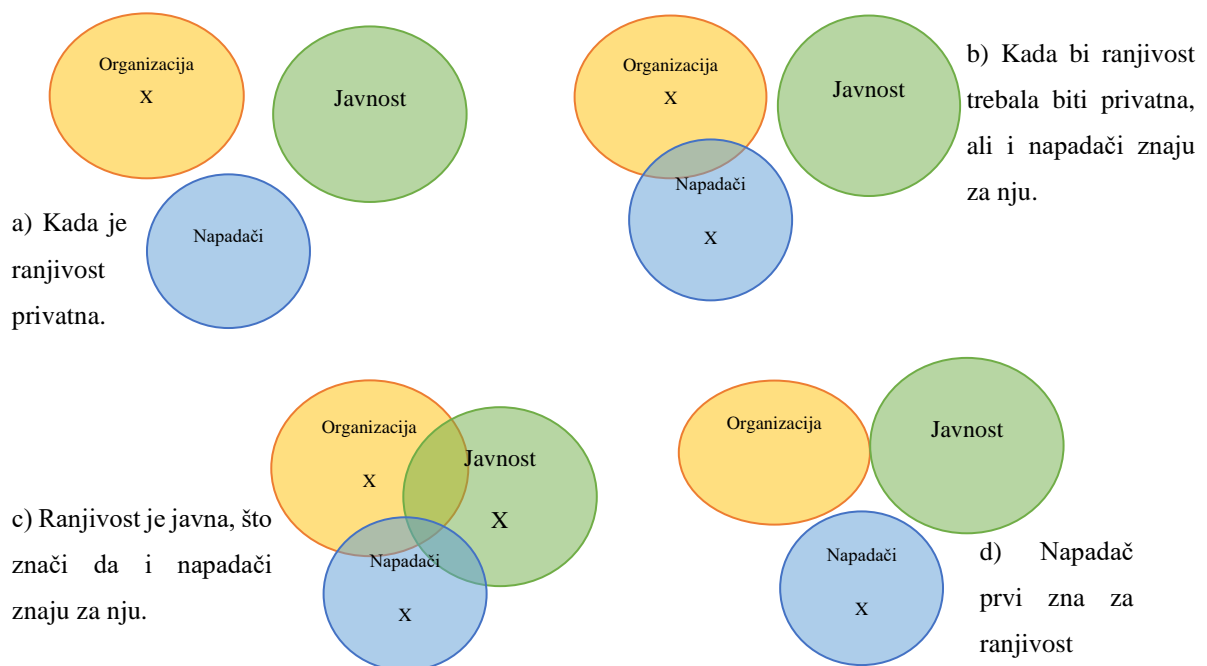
Organizacija
X
Javnost
Napadači

a) Kada je ranjivost privatna.

Organizacija
X
Javnost
Napadači
X

b) Kada bi ranjivost trebala biti privatna, ali i napadači znaju za nju.

Organizacija
X
Javnost
X
Napadači
X

c) Ranjivost je javna, što znači da i napadači znaju za nju.

Organizacija
Javnost
Napadači
X

d) Napadač prvi zna za ranjivost